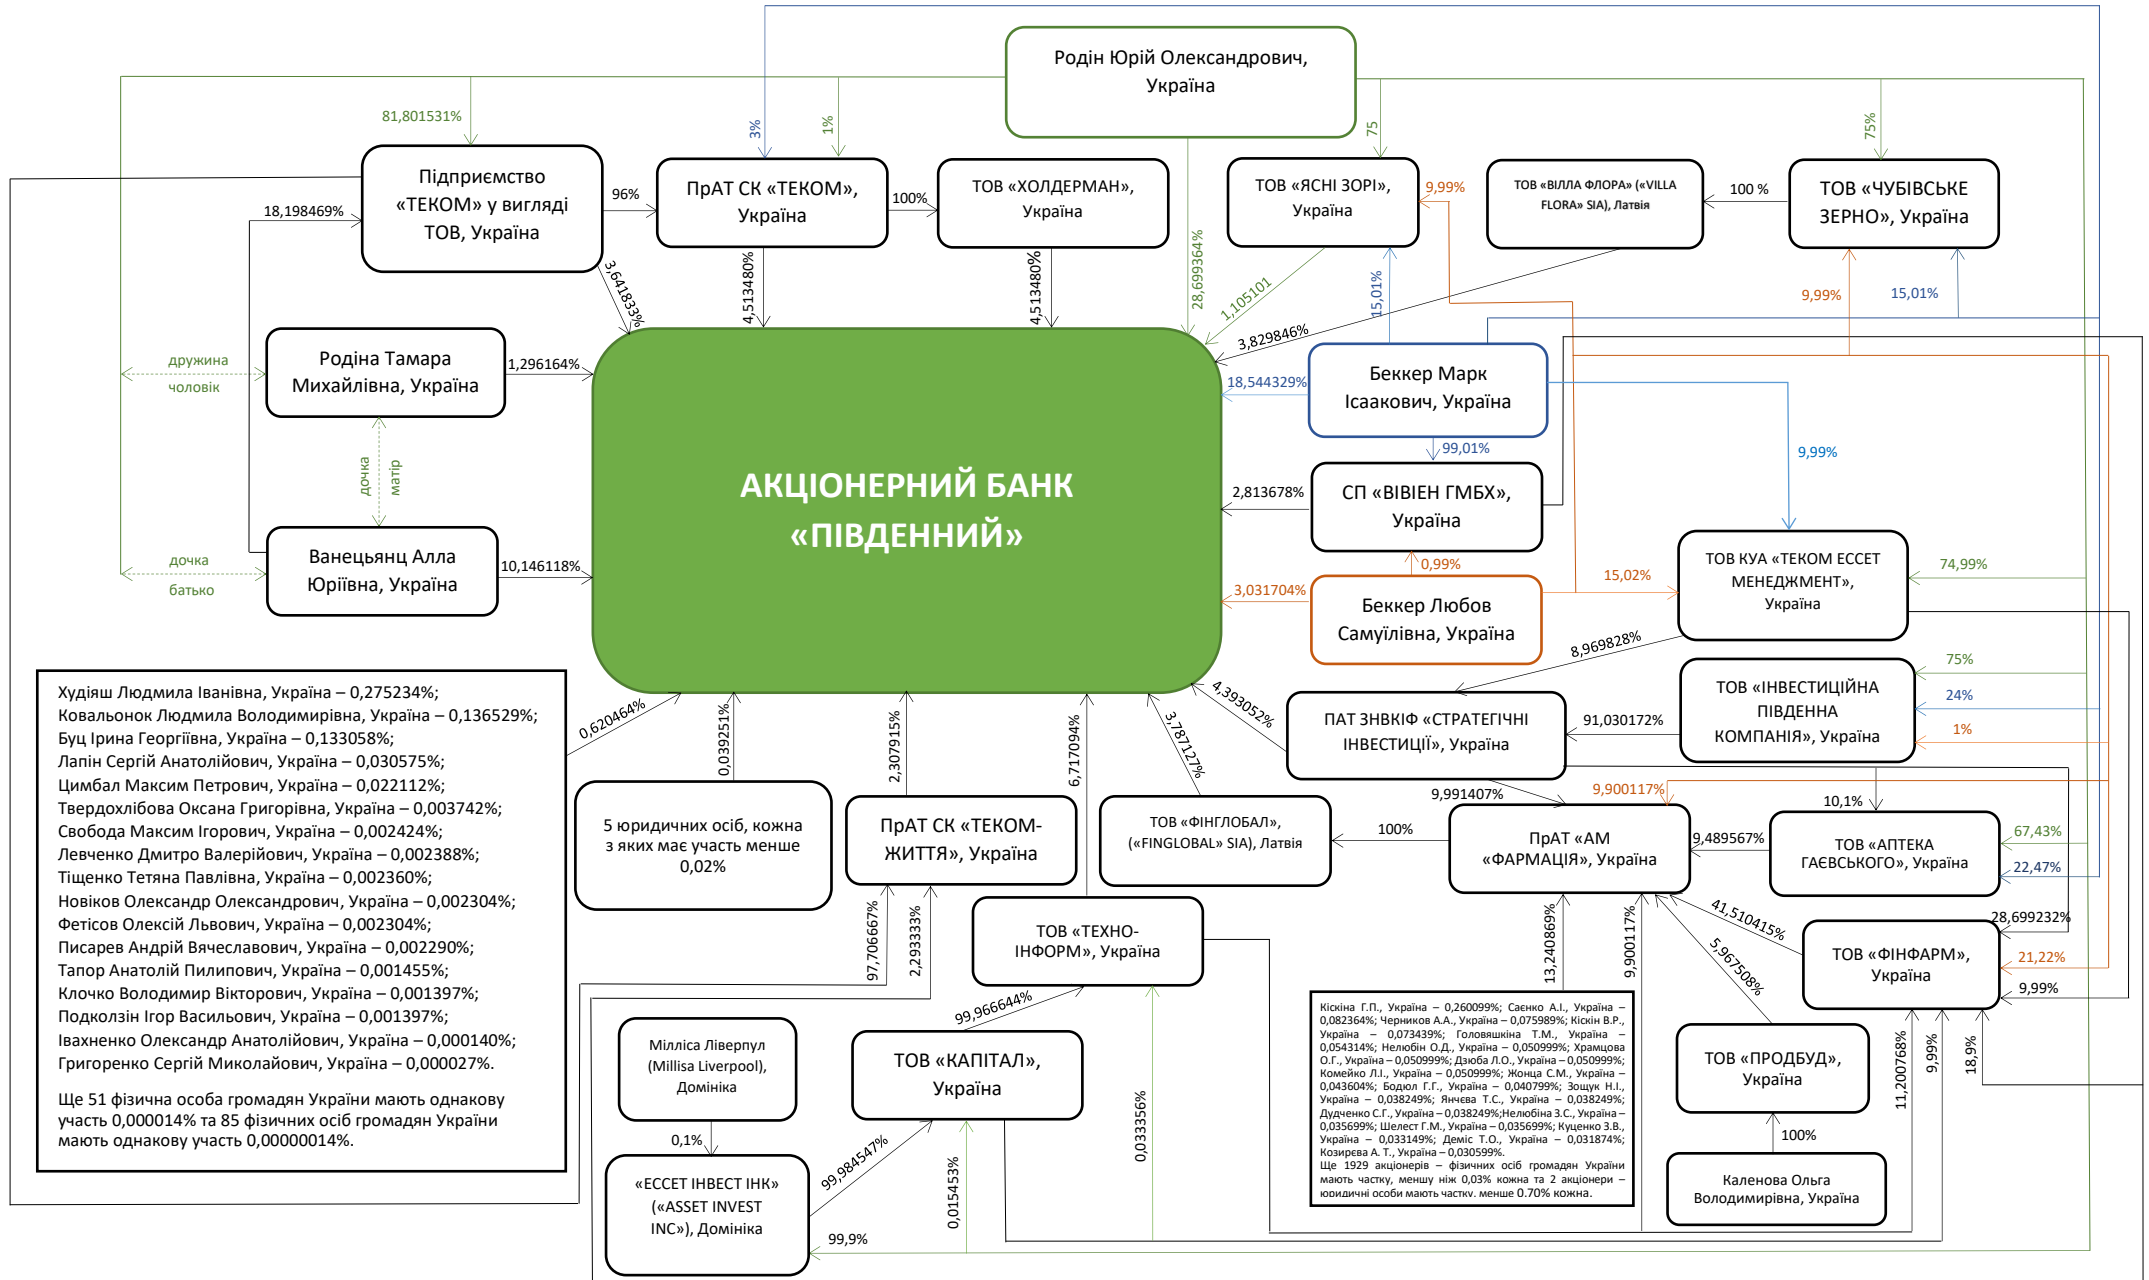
Родін Юрій Олександрович, Україна

81,801531%

3%

1%

75

75%

Підприємство «ТЕКОМ» у вигляді ТОВ, Україна

96%

ПрАТ СК «ТЕКОМ», Україна

100%

ТОВ «ХОЛДЕРМАН», Україна

ТОВ «ЯСНІ ЗОРІ», Україна

9,99%

ТОВ «ВІЛЛА ФЛОРА» («VILLA FLORA» SIA), Латвія

100 %

ТОВ «ЧУБІВСЬКЕ ЗЕРНО», Україна

18,198469%

3,641833%

4,513480%

4,513480%

28,699364%

1,105101

15,01%

9,99%

15,01%

3,829846%

Родіна Тамара Михайлівна, Україна

1,296164%

дружина

чоловік

дочка

матір

Беккер Марк Ісаакович, Україна

18,544329%

99,01%

9,99%

АКЦІОНЕРНИЙ БАНК «ПІВДЕННИЙ»

2,813678%

СП «ВІВІЕН ГМБХ», Україна

0,99%

Ванецьянц Алла Юріївна, Україна

10,146118%

дочка

батько

3,031704%

Беккер Любов Самуїлівна, Україна

15,02%

ТОВ КУА «ТЕКОМ ЕССЕТ МЕНЕДЖМЕНТ», Україна

74,99%

8,969828%

Худіяш Людмила Іванівна, Україна – 0,275234%;
Ковальонок Людмила Володимирівна, Україна – 0,136529%;
Буц Ірина Георгіївна, Україна – 0,133058%;
Лапін Сергій Анатолійович, Україна – 0,030575%;
Цимбал Максим Петрович, Україна – 0,022112%;
Твердохлібова Оксана Григорівна, Україна – 0,003742%;
Свобода Максим Ігорович, Україна – 0,002424%;
Левченко Дмитро Валерійович, Україна – 0,002388%;
Тіщенко Тетяна Павлівна, Україна – 0,002360%;
Новіков Олександр Олександрович, Україна – 0,002304%;
Фетісов Олексій Львович, Україна – 0,002304%;
Писарев Андрій Вячеславович, Україна – 0,002290%;
Тапор Анатолій Пилипович, Україна – 0,001455%;
Клочко Володимир Вікторович, Україна – 0,001397%;
Подколзін Ігор Васильович, Україна – 0,001397%;
Івахненко Олександр Анатолійович, Україна – 0,000140%;
Григоренко Сергій Миколайович, Україна – 0,000027%.

Ще 51 фізична особа громадян України мають однакову участь 0,000014% та 85 фізичних осіб громадян України мають однакову участь 0,00000014%.

0,620464%

0,039251%

2,307915%

6,717094%

3,787127%

4,393052%

ПАТ ЗНВКІФ «СТРАТЕГІЧНІ ІНВЕСТИЦІЇ», Україна

91,030172%

ТОВ «ІНВЕСТИЦІЙНА ПІВДЕННА КОМПАНІЯ», Україна

75%

24%

1%

5 юридичних осіб, кожна з яких має участь менше 0,02%

ПрАТ СК «ТЕКОМ-ЖИТТЯ», Україна

ТОВ «ФІНГЛОБАЛ», («FINGLOBAL» SIA), Латвія

100%

9,991407%

9,900117%

ПрАТ «АМ «ФАРМАЦІЯ», Україна

9,489567%

10,1%

ТОВ «АПТЕКА ГАЄВСЬКОГО», Україна

67,43%

22,47%

28,699232%

97,706667%

2,293333%

ТОВ «ТЕХНО-ІНФОРМ», Україна

13,240869%

9,900117%

41,510415%

5,967508%

ТОВ «ФІНФАРМ», Україна

21,22%

9,99%

99,966644%

Мілліса Ліверпул (Millisa Liverpool), Домініка

ТОВ «КАПІТАЛ», Україна

0,033356%

Кіскіна Г.П., Україна – 0,260099%; Саєнко А.І., Україна – 0,082364%; Черников А.А., Україна – 0,075989%; Кіскін В.Р., Україна – 0,073439%; Головяшкіна Т.М., Україна – 0,054314%; Нелюбін О.Д., Україна – 0,050999%; Храмцова О.Г., Україна – 0,050999%; Дзюба Л.О., Україна – 0,050999%; Комейко Л.І., Україна – 0,050999%; Жонца С.М., Україна – 0,043604%; Бодюл Г.Г., Україна – 0,040799%; Зощук Н.І., Україна – 0,038249%; Янчева Т.С., Україна – 0,038249%; Дудченко С.Г., Україна – 0,038249%;Нелюбіна З.С., Україна – 0,035699%; Шелест Г.М., Україна – 0,035699%; Куценко З.В., Україна – 0,033149%; Деміс Т.О., Україна – 0,031874%; Козирєва А. Т., Україна – 0,030599%.
Ще 1929 акціонерів – фізичних осіб громадян України мають частку, меншу ніж 0,03% кожна та 2 акціонери – юридичні особи мають частки. менше 0.70% кожна.

ТОВ «ПРОДБУД», Україна

11,200768%

9,99%

18,9%

0,1%

«ЕССЕТ ІНВЕСТ ІНК» («ASSET INVEST INC»), Домініка

99,984547%

0,015453%

100%

Каленова Ольга Володимирівна, Україна

99,9%